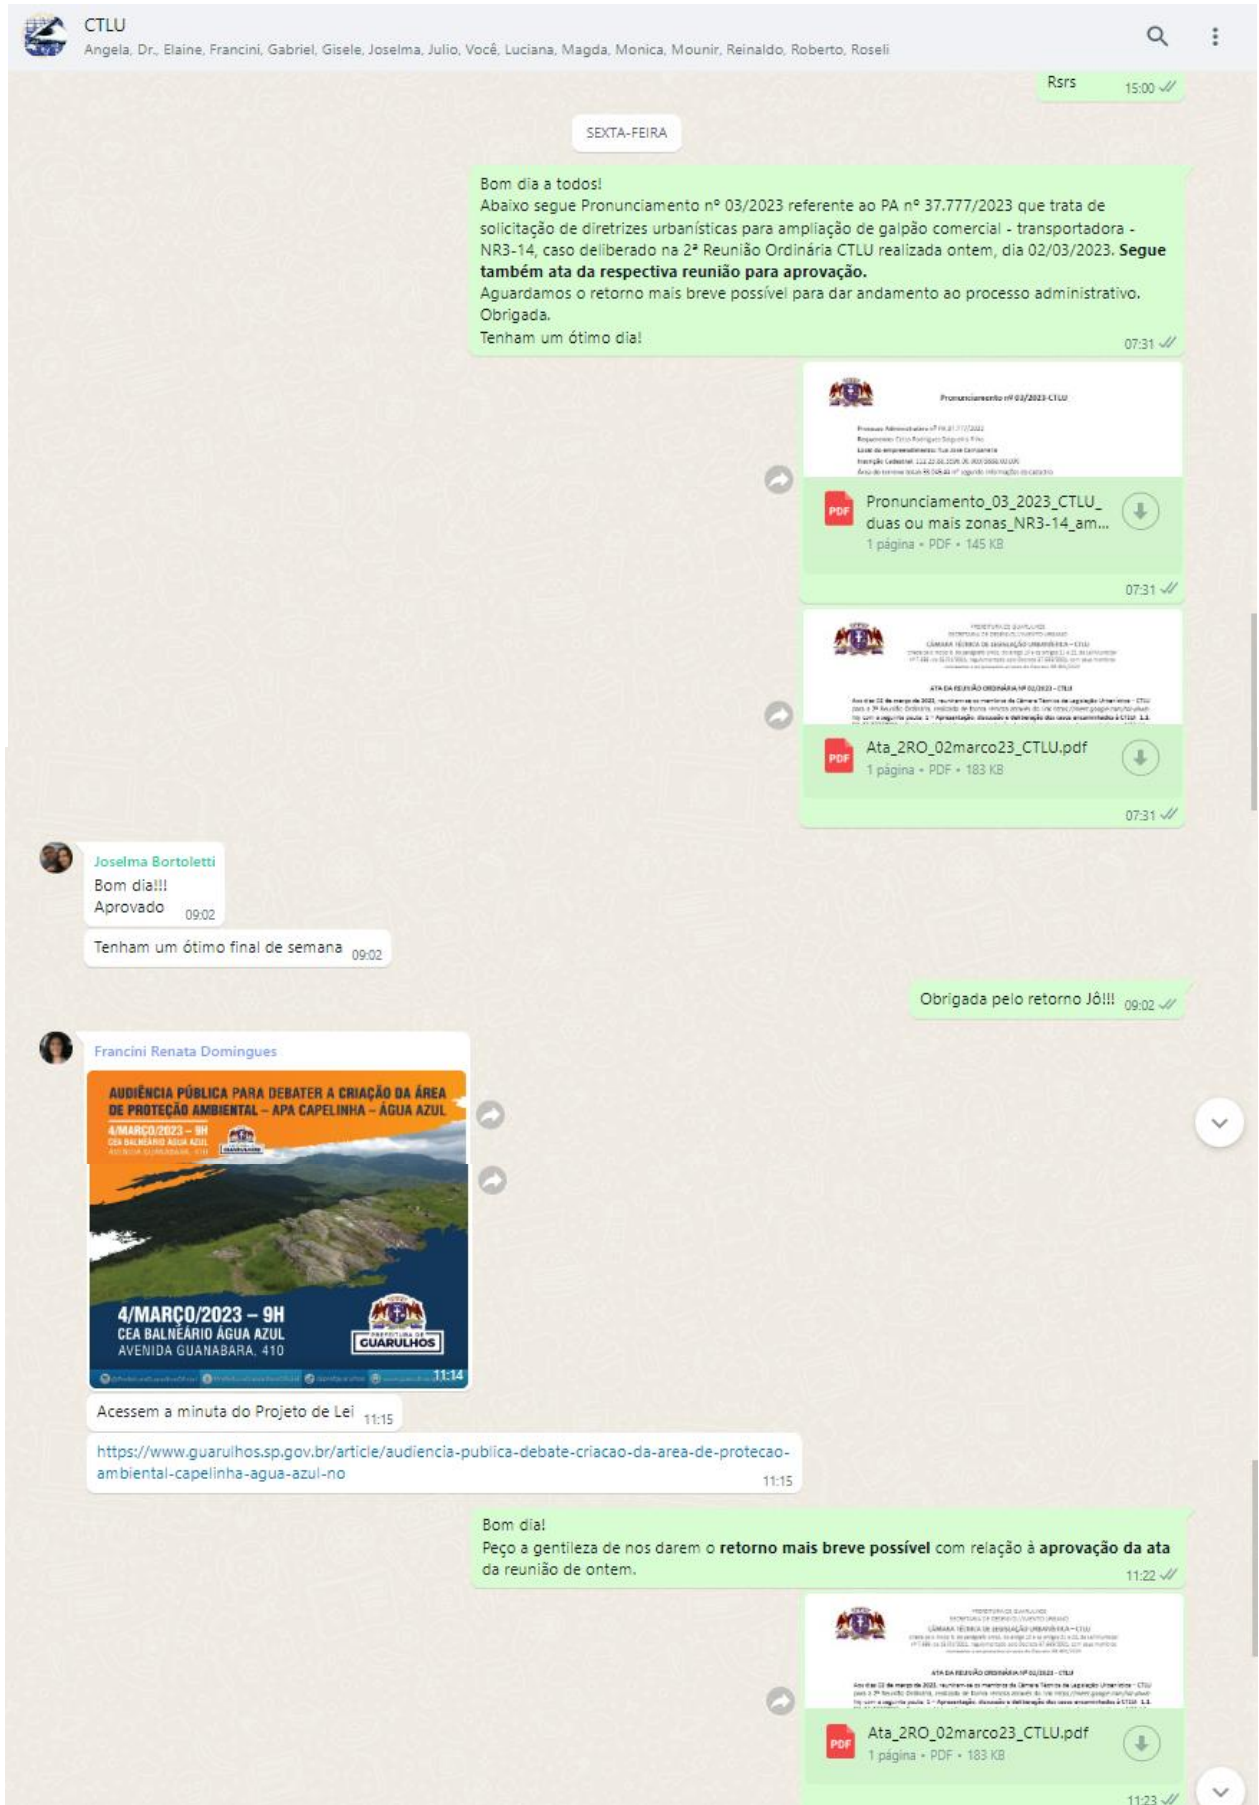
CTLU
Angela, Dr., Elaine, Francini, Gabriel, Gisele, Joselma, Julio, Você, Luciana, Magda, Monica, Mounir, Reinaldo, Roberto, Roseli

Rsrs 15:00

SEXTA-FEIRA

Bom dia a todos!
Abaixo segue Pronunciamento nº 03/2023 referente ao PA nº 37.777/2023 que trata de solicitação de diretrizes urbanísticas para ampliação de galpão comercial - transportadora - NR3-14, caso deliberado na 2ª Reunião Ordinária CTLU realizada ontem, dia 02/03/2023. **Segue também ata da respectiva reunião para aprovação.**
Aguardamos o retorno mais breve possível para dar andamento ao processo administrativo.
Obrigada.
Tenham um ótimo dia! 07:31

Pronunciamento nº 03/2023-CTLU
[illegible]

PDF Pronunciamento_03_2023_CTLU_duas ou mais zonas_NR3-14_am...
1 página • PDF • 145 KB
07:31

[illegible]

PDF Ata_2RO_02marco23_CTLU.pdf
1 página • PDF • 183 KB
07:31

Joselma Bortoletti
Bom dia!!!
Aprovado 09:02

Tenham um ótimo final de semana 09:02

Obrigada pelo retorno Jô!!! 09:02

Francini Renata Domingues
AUDIÊNCIA PÚBLICA PARA DEBATER A CRIAÇÃO DA ÁREA DE PROTEÇÃO AMBIENTAL – APA CAPELINHA – ÁGUA AZUL
4/MARÇO/2023 – 9H
CEA BALNEÁRIO ÁGUA AZUL
AVENIDA GUANABARA, 410
4/MARÇO/2023 – 9H
CEA BALNEÁRIO ÁGUA AZUL
AVENIDA GUANABARA, 410
PREFEITURA DE GUARULHOS
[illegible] 11:14

Acessem a minuta do Projeto de Lei 11:15

https://www.guarulhos.sp.gov.br/article/audiencia-publica-debate-criacao-da-area-de-protecao-ambiental-capelinha-agua-azul-no 11:15

Bom dia!
Peço a gentileza de nos darem o **retorno mais breve possível** com relação à **aprovação da ata** da reunião de ontem. 11:22

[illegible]

PDF Ata_2RO_02marco23_CTLU.pdf
1 página • PDF • 183 KB
11:23